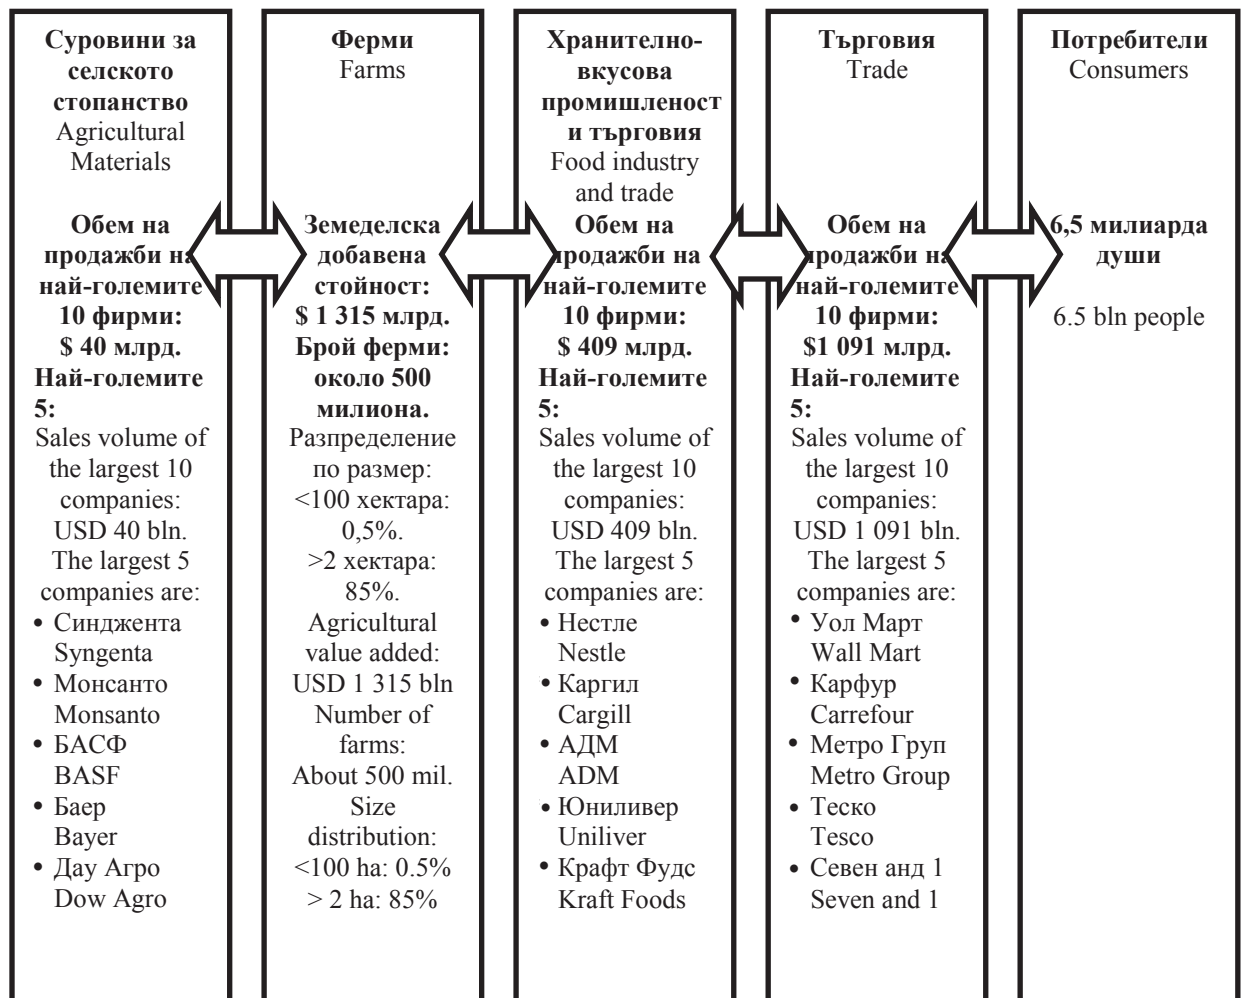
**Суровини за селското стопанство**
Agricultural Materials

**Обем на продажби на най-големите 10 фирми: $ 40 млрд. Най-големите 5:**
Sales volume of the largest 10 companies: USD 40 bln. The largest 5 companies are:
• Синджента Syngenta
• Монсанто Monsanto
• БАСФ BASF
• Баер Bayer
• Дау Агро Dow Agro

**Ферми**
Farms

**Земеделска добавена стойност: $ 1 315 млрд. Брой ферми: около 500 милиона.**
Разпределение по размер: <100 хектара: 0,5%. >2 хектара: 85%.
Agricultural value added: USD 1 315 bln
Number of farms: About 500 mil.
Size distribution: <100 ha: 0.5% > 2 ha: 85%

**Хранително-вкусова промишленост и търговия**
Food industry and trade

**Обем на продажби на най-големите 10 фирми: $ 409 млрд. Най-големите 5:**
Sales volume of the largest 10 companies: USD 409 bln. The largest 5 companies are:
• Нестле Nestle
• Каргил Cargill
• АДМ ADM
• Юниливер Uniliver
• Крафт Фудс Kraft Foods

**Търговия**
Trade

**Обем на продажби на най-големите 10 фирми: $1 091 млрд. Най-големите 5:**
Sales volume of the largest 10 companies: USD 1 091 bln. The largest 5 companies are:
• Уол Март Wall Mart
• Карфур Carrefour
• Метро Груп Metro Group
• Теско Tesco
• Севен анд 1 Seven and 1

**Потребители**
Consumers

**6,5 милиарда души**

6.5 bln people